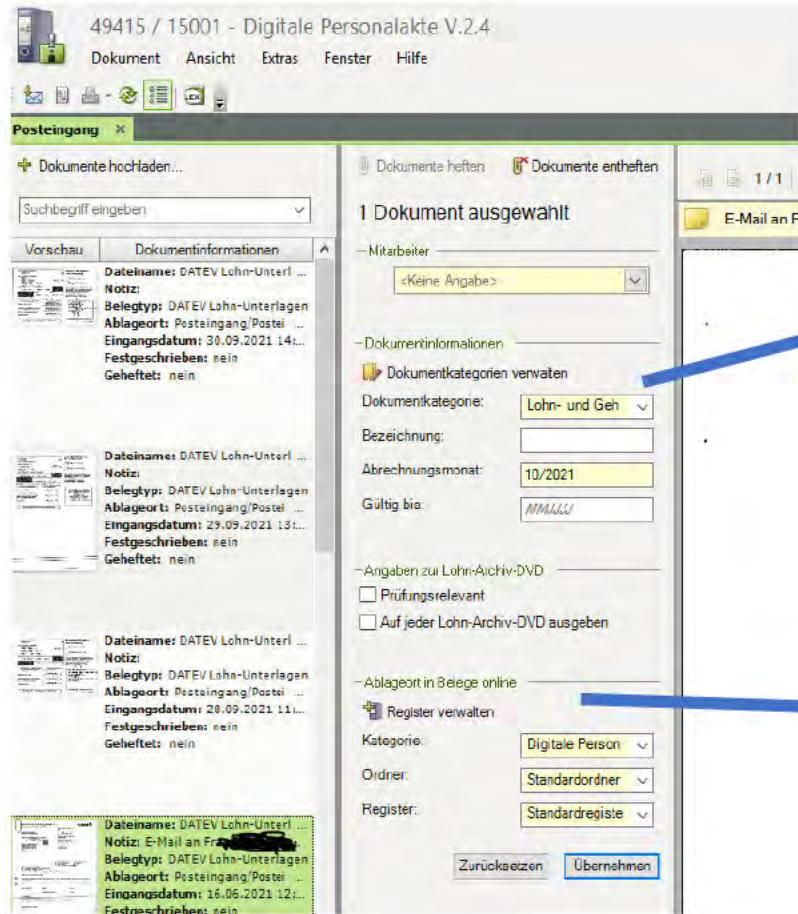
49415 / 15001 - Digitale Personalakte V.2.4

Dokument Ansicht Extras Fenster Hilfe

Posteingang ×

Dokumente hochladen...

Suchbegriff eingeben

| Vorschau | Dokumentinformationen |
|---|---|
| | Dateiname: DATEV Lohn-Unterl ... Notiz: Belegtyp: DATEV Lohn-Unterlagen Ablageort: Posteingang/Postei ... Eingangsdatum: 30.09.2021 14:... Festgeschrieben: nein Geheftet: nein |
| | Dateiname: DATEV Lohn-Unterl ... Notiz: Belegtyp: DATEV Lohn-Unterlagen Ablageort: Posteingang/Postei ... Eingangsdatum: 29.09.2021 13:... Festgeschrieben: nein Geheftet: nein |
| | Dateiname: DATEV Lohn-Unterl ... Notiz: Belegtyp: DATEV Lohn-Unterlagen Ablageort: Posteingang/Postei ... Eingangsdatum: 28.09.2021 11:... Festgeschrieben: nein Geheftet: nein |
| | Dateiname: DATEV Lohn-Unterl ... Notiz: E-Mail an Fr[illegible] Belegtyp: DATEV Lohn-Unterlagen Ablageort: Posteingang/Postei ... Eingangsdatum: 16.06.2021 12:... Festgeschrieben: nein |

Dokumente heften Dokumente entheften

1 Dokument ausgewählt

Mitarbeiter
<Keine Angabe>

Dokumentinformationen
Dokumentkategorien verwalten
Dokumentkategorie: Lohn- und Geh
Bezeichnung:
Abrechnungsmonat: 10/2021
Gültig bis: MM/JJJJ

Angaben zur Lohn-Archiv-DVD
Prüfungsrelevant
Auf jeder Lohn-Archiv-DVD ausgeben

Ablageort in Belege online
Register verwalten
Kategorie: Digitale Person
Ordner: Standardordner
Register: Standardregiste

Zurücksetzen Übernehmen

1 / 1

E-Mail an F